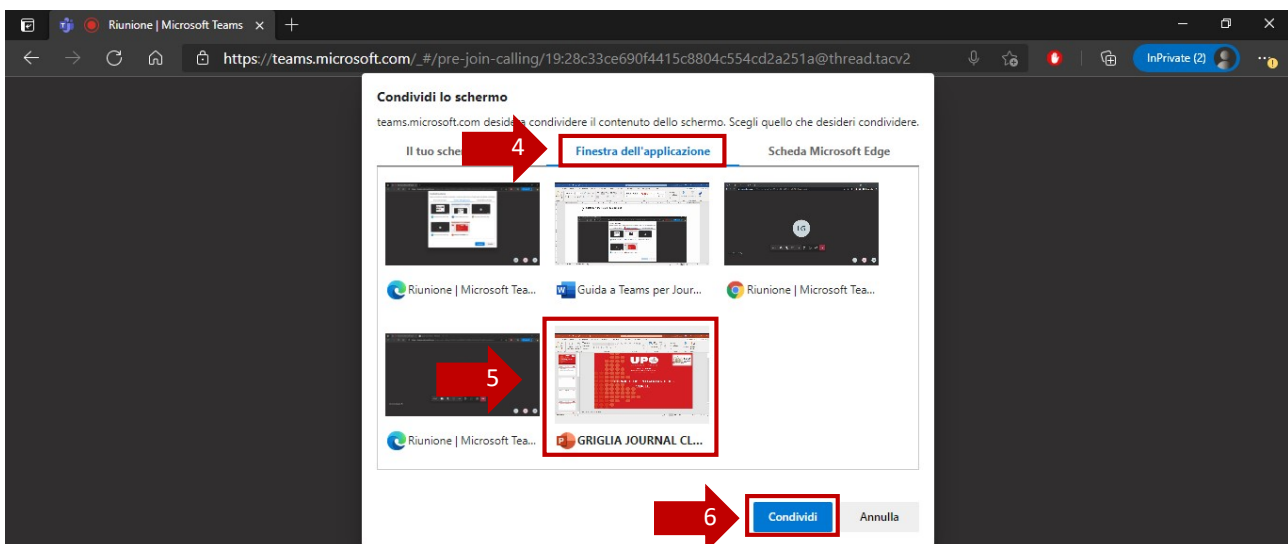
Riunione | Microsoft Teams ×

https://teams.microsoft.com/_#/pre-join-calling/19:28c33ce690f4415c8804c554cd2a251a@thread.tacv2

InPrivate (2)

Condividi lo schermo

teams.microsoft.com desid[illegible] condividere il contenuto dello schermo. Scegli quello che desideri condividere.

Il tuo sche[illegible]

4

Finestra dell'applicazione

Scheda Microsoft Edge

LG

Riunione | Microsoft Tea...

Guida a Teams per Jour...

Riunione | Microsoft Tea...

5

UPO

Riunione | Microsoft Tea...

GRIGLIA JOURNAL CL...

6

Condividi

Annulla